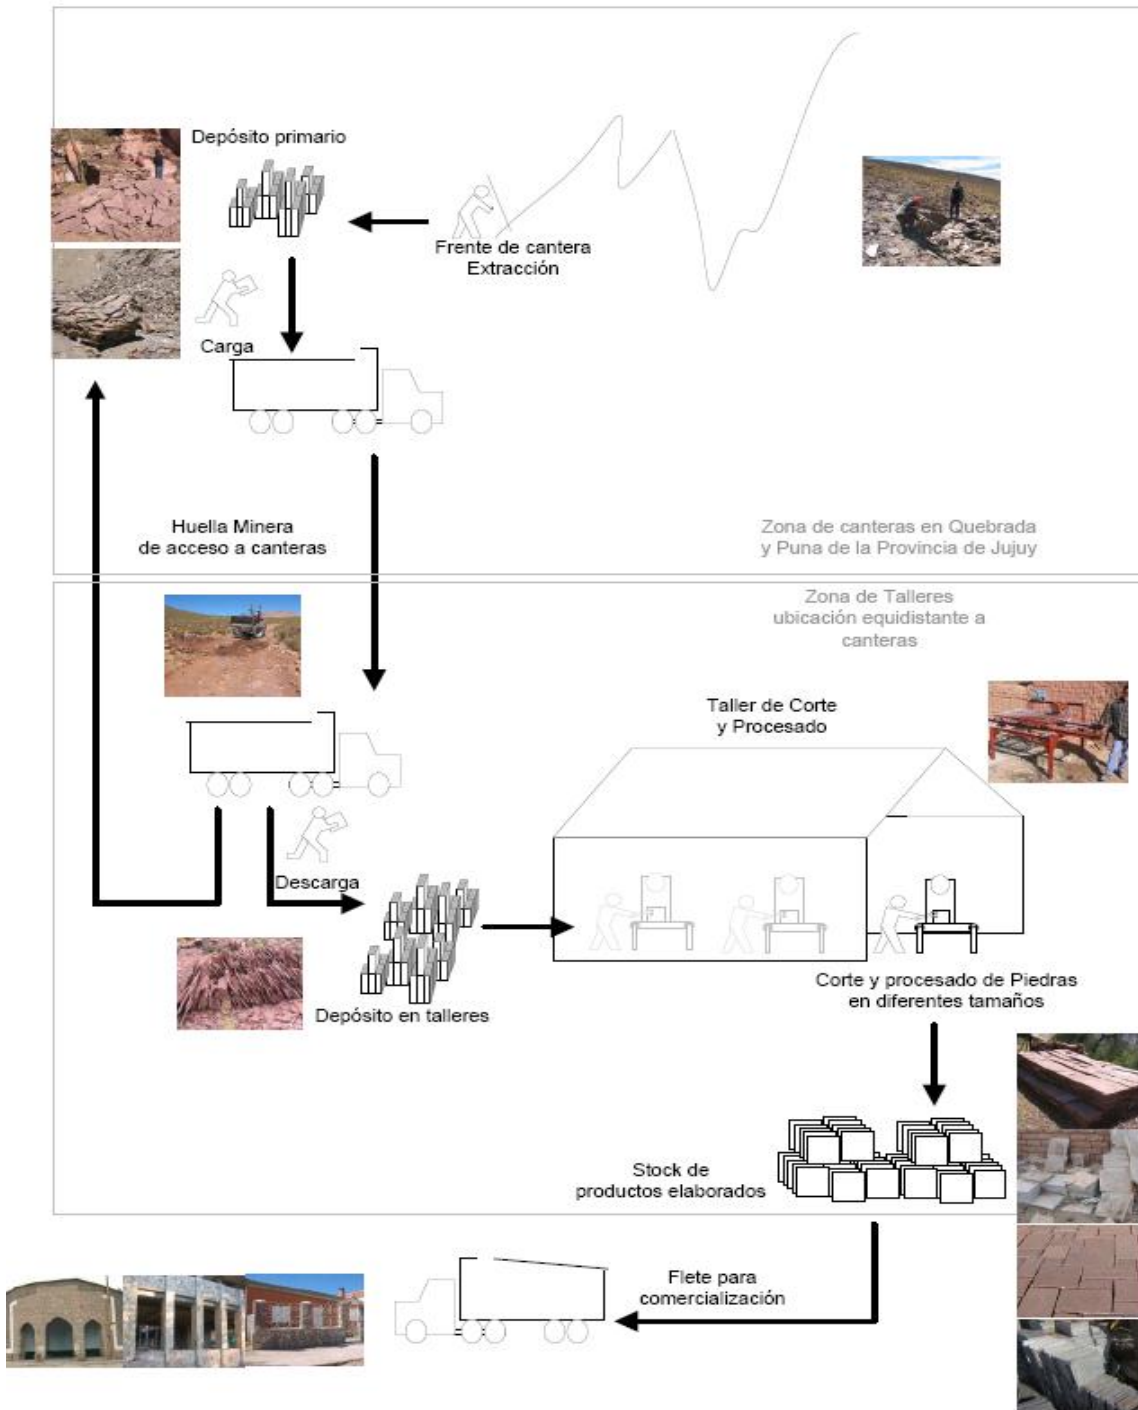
Depósito primario

Frente de cantera
Extracción

Carga

Huella Minera
de acceso a canteras

Zona de canteras en Quebrada
y Puna de la Provincia de Jujuy

Zona de Talleres
ubicación equidistante a
canteras

Taller de Corte
y Procesado

Descarga

Depósito en talleres

Corte y procesado de Piedras
en diferentes tamaños

Stock de
productos elaborados

Flete para
comercialización